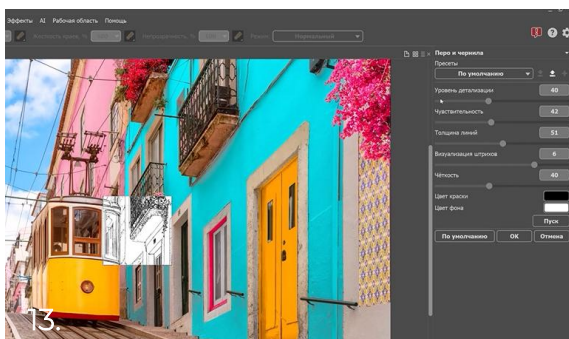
Эффекты AI Рабочая область Помощь

Перо и чернила
Пресеты
По умолчанию
Уровень детализации 40
Чувствительность 42
Толщина линий 51
Визуализация штрихов 6
Чёткость 40
Цвет краски
Цвет фона
Пуск
По умолчанию ОК Отмена

13.